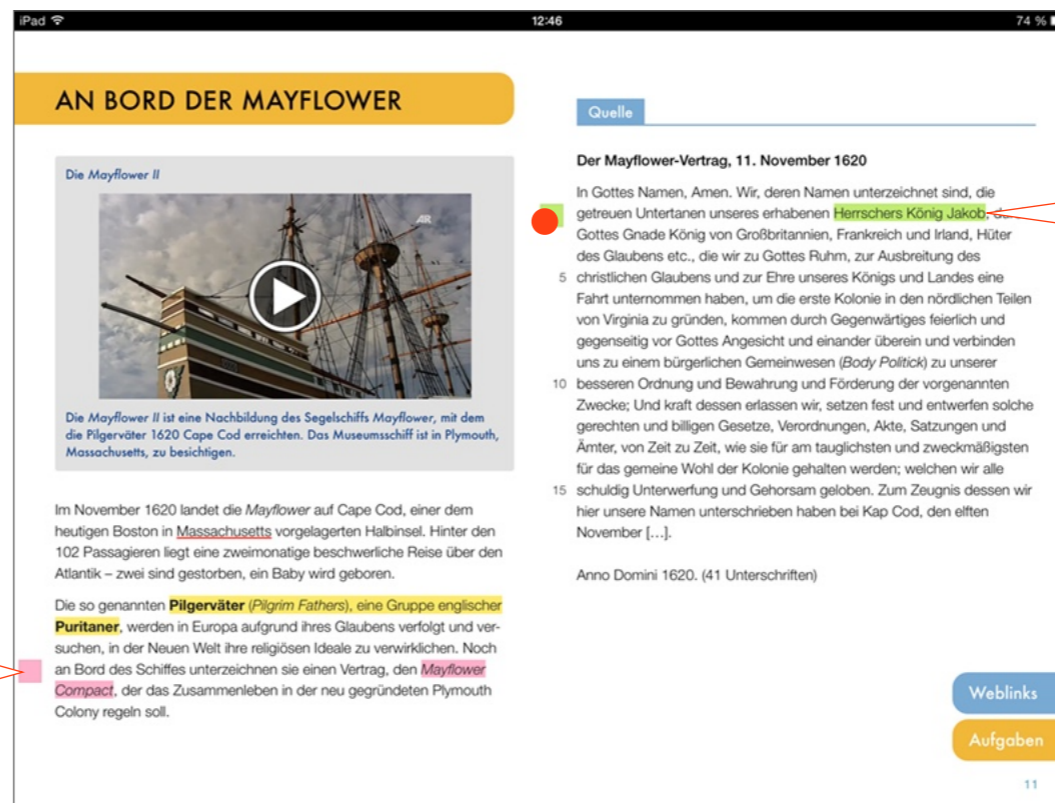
iPad 12:46 74 %

AN BORD DER MAYFLOWER

Die Mayflower II

Die Mayflower II ist eine Nachbildung des Segelschiffs Mayflower, mit dem die Pilgerväter 1620 Cape Cod erreichten. Das Museumsschiff ist in Plymouth, Massachusetts, zu besichtigen.

Im November 1620 landet die Mayflower auf Cape Cod, einer dem heutigen Boston in Massachusetts vorgelagerten Halbinsel. Hinter den 102 Passagieren liegt eine zweimonatige beschwerliche Reise über den Atlantik – zwei sind gestorben, ein Baby wird geboren.

Die so genannten Pilgerväter (Pilgrim Fathers), eine Gruppe englischer Puritaner, werden in Europa aufgrund ihres Glaubens verfolgt und versuchen, in der Neuen Welt ihre religiösen Ideale zu verwirklichen. Noch an Bord des Schiffes unterzeichnen sie einen Vertrag, den Mayflower Compact, der das Zusammenleben in der neu gegründeten Plymouth Colony regeln soll.

Quelle

Der Mayflower-Vertrag, 11. November 1620

In Gottes Namen, Amen. Wir, deren Namen unterzeichnet sind, die getreuen Untertanen unseres erhabenen Herrschers König Jakob, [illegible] Gottes Gnade König von Großbritannien, Frankreich und Irland, Hüter des Glaubens etc., die wir zu Gottes Ruhm, zur Ausbreitung des 5 christlichen Glaubens und zur Ehre unseres Königs und Landes eine Fahrt unternommen haben, um die erste Kolonie in den nördlichen Teilen von Virginia zu gründen, kommen durch Gegenwärtiges feierlich und gegenseitig vor Gottes Angesicht und einander überein und verbinden uns zu einem bürgerlichen Gemeinwesen (Body Politick) zu unserer 10 besseren Ordnung und Bewahrung und Förderung der vorgenannten Zwecke; Und kraft dessen erlassen wir, setzen fest und entwerfen solche gerechten und billigen Gesetze, Verordnungen, Akte, Satzungen und Ämter, von Zeit zu Zeit, wie sie für am tauglichsten und zweckmäßigsten für das gemeine Wohl der Kolonie gehalten werden; welchen wir alle 15 schuldig Unterwerfung und Gehorsam geloben. Zum Zeugnis dessen wir hier unsere Namen unterschrieben haben bei Kap Cod, den elften November […].

Anno Domini 1620. (41 Unterschriften)

Weblinks

Aufgaben

11